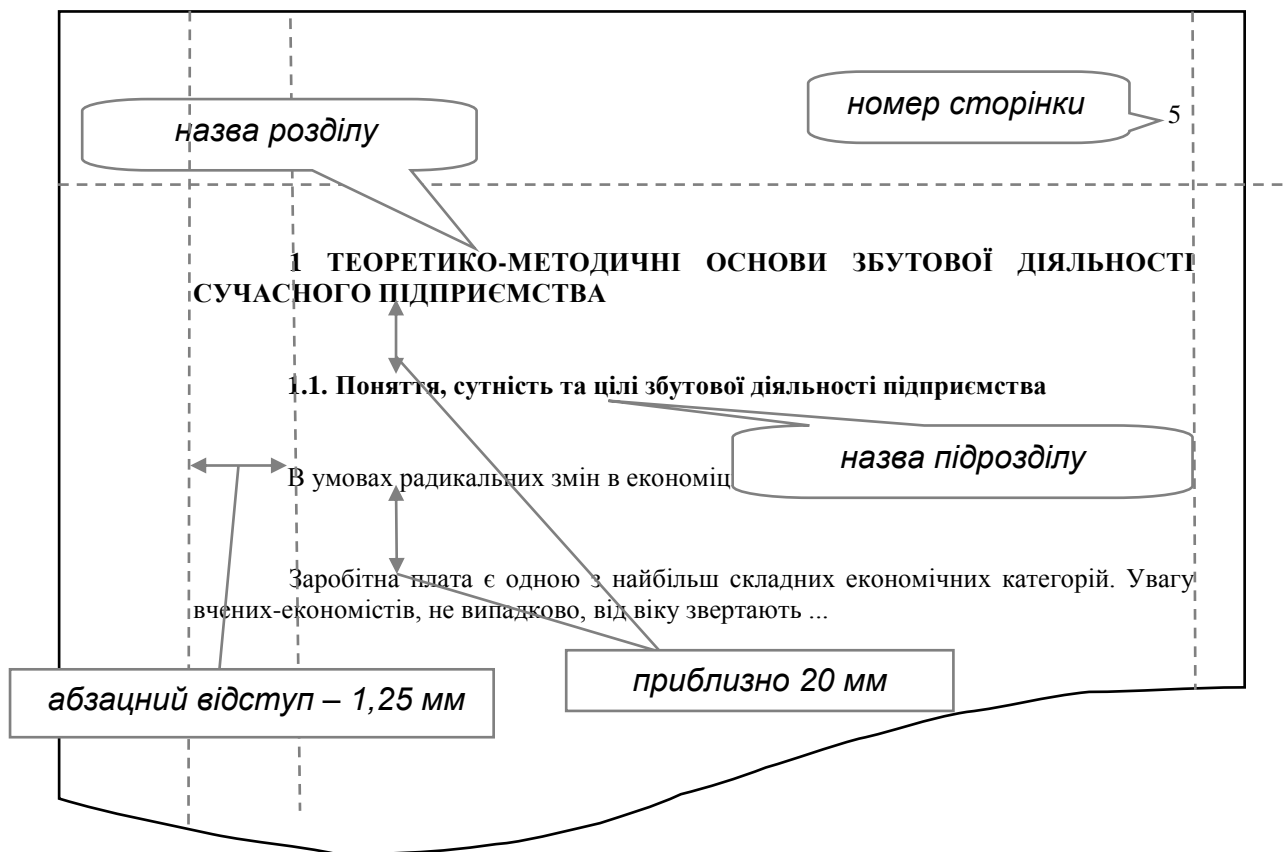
номер сторінки

5

назва розділу

1 ТЕОРЕТИКО-МЕТОДИЧНІ ОСНОВИ ЗБУТОВОЇ ДІЯЛЬНОСТІ СУЧАСНОГО ПІДПРИЄМСТВА

1.1. Поняття, сутність та цілі збутової діяльності підприємства

назва підрозділу

В умовах радикальних змін в економіц

Заробітна плата є одною з найбільш складних економічних категорій. Увагу вчених-економістів, не випадково, від віку звертають ...

абзацний відступ – 1,25 мм

приблизно 20 мм